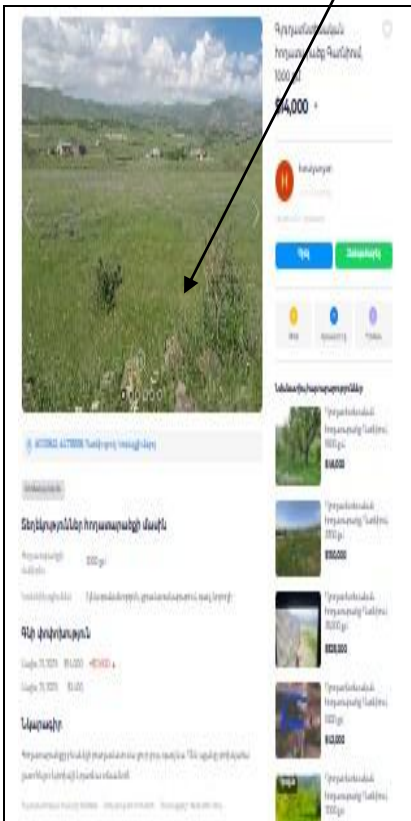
Գյուղատնտեսական հողամաս Գառնիում 1000 քմ

$14,000

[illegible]

Զանգ

Հաղորդագրություն

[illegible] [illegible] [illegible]

Նմանատիպ հայտարարություններ

Գյուղատնտեսական հողամաս Գառնիում 1000 քմ
$14,000

Գյուղատնտեսական հողամաս Գառնիում 1000 քմ
$100,000

Գյուղատնտեսական հողամաս Գառնիում 1000 քմ
$120,000

Գյուղատնտեսական հողամաս Գառնիում 1000 քմ
$13,000

Գյուղատնտեսական հողամաս Գառնիում 1000 քմ

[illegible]

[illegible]

Տեղեկություններ հողամասի մասին

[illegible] 1000 քմ

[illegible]

Գնի փոփոխություն

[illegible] $14,000 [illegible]

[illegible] $15,000

Նկարագիր

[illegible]